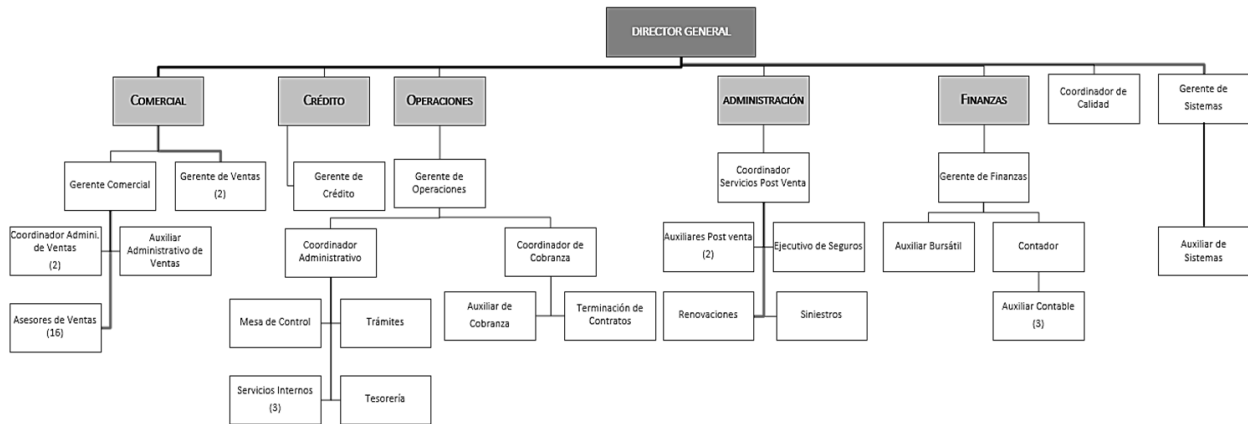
DIRECTOR GENERAL

COMERCIAL

CRÉDITO

OPERACIONES

ADMINISTRACIÓN

FINANZAS

Coordinador de Calidad

Gerente de Sistemas

Gerente Comercial

Gerente de Ventas (2)

Gerente de Crédito

Gerente de Operaciones

Coordinador Servicios Post Venta

Gerente de Finanzas

Coordinador Admini. de Ventas (2)

Auxiliar Administrativo de Ventas

Asesores de Ventas (16)

Coordinador Administrativo

Coordinador de Cobranza

Auxiliares Post venta (2)

Ejecutivo de Seguros

Auxiliar Bursátil

Contador

Auxiliar de Sistemas

Mesa de Control

Trámites

Auxiliar de Cobranza

Terminación de Contratos

Renovaciones

Siniestros

Auxiliar Contable (3)

Servicios Internos (3)

Tesorería